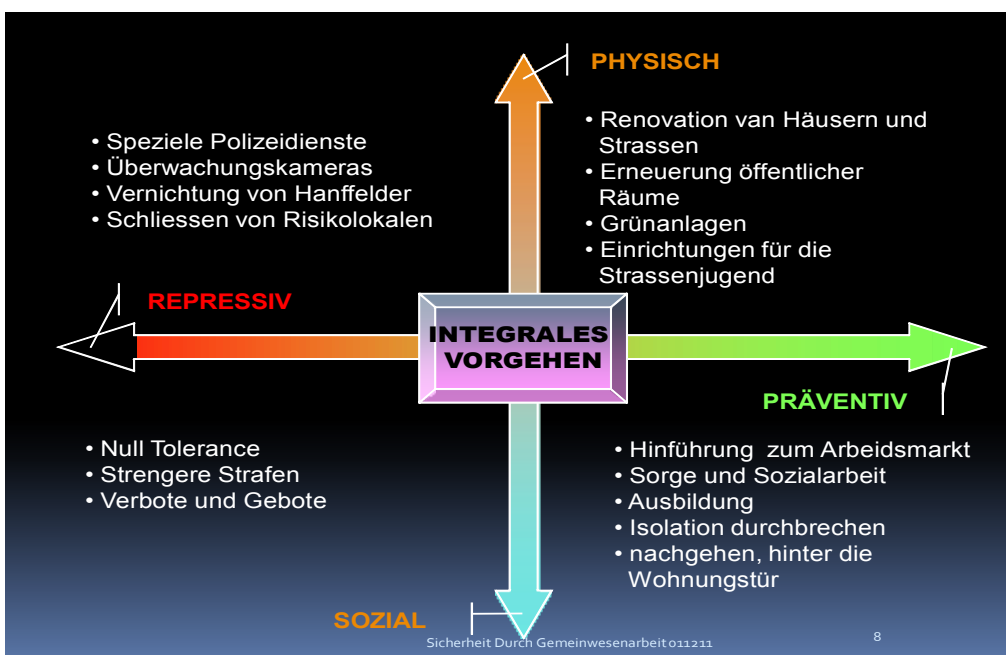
PHYSISCH

• Speziele Polizeidienste
• Überwachungskameras
• Vernichtung von Hanffelder
• Schliessen von Risikolokalen

• Renovation van Häusern und Strassen
• Erneuerung öffentlicher Räume
• Grünanlagen
• Einrichtungen für die Strassenjugend

REPRESSIV

INTEGRALES VORGEHEN

PRÄVENTIV

• Null Tolerance
• Strengere Strafen
• Verbote und Gebote

• Hinführung zum Arbeidsmarkt
• Sorge und Sozialarbeit
• Ausbildung
• Isolation durchbrechen
• nachgehen, hinter die Wohnungstür

SOZIAL

Sicherheit Durch Gemeinwesenarbeit 011211

8